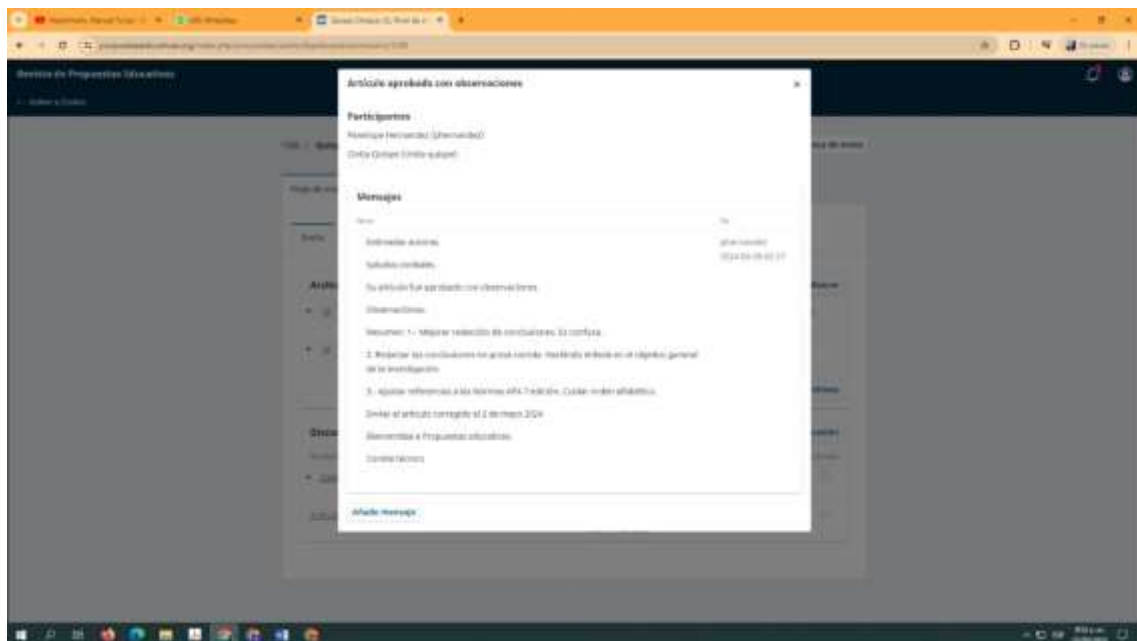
Revista de Propuestas Educativas

Artículo aprobado con observaciones

Participantes

Penélope Hernández (phernandez)

Onfa Ompan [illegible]

Mensajes

Estimados autores

Saludos cordiales

Su artículo fue aprobado con observaciones

Observaciones

Resumen: 1.- Mejorar redacción de conclusiones. Es confusa.

2. Redactar las conclusiones en prosa corrida. Redifinirlo énfasis en el objetivo general de la investigación.

3.- Ajustar referencias a las Normas APA 7 edición. Cuidar orden alfabético.

Enviar el artículo corregido el 2 de mayo 2024

Bienvenidos a Propuestas educativas

Comité técnico

phernandez
2024-04-09 05:17

Añadir mensaje